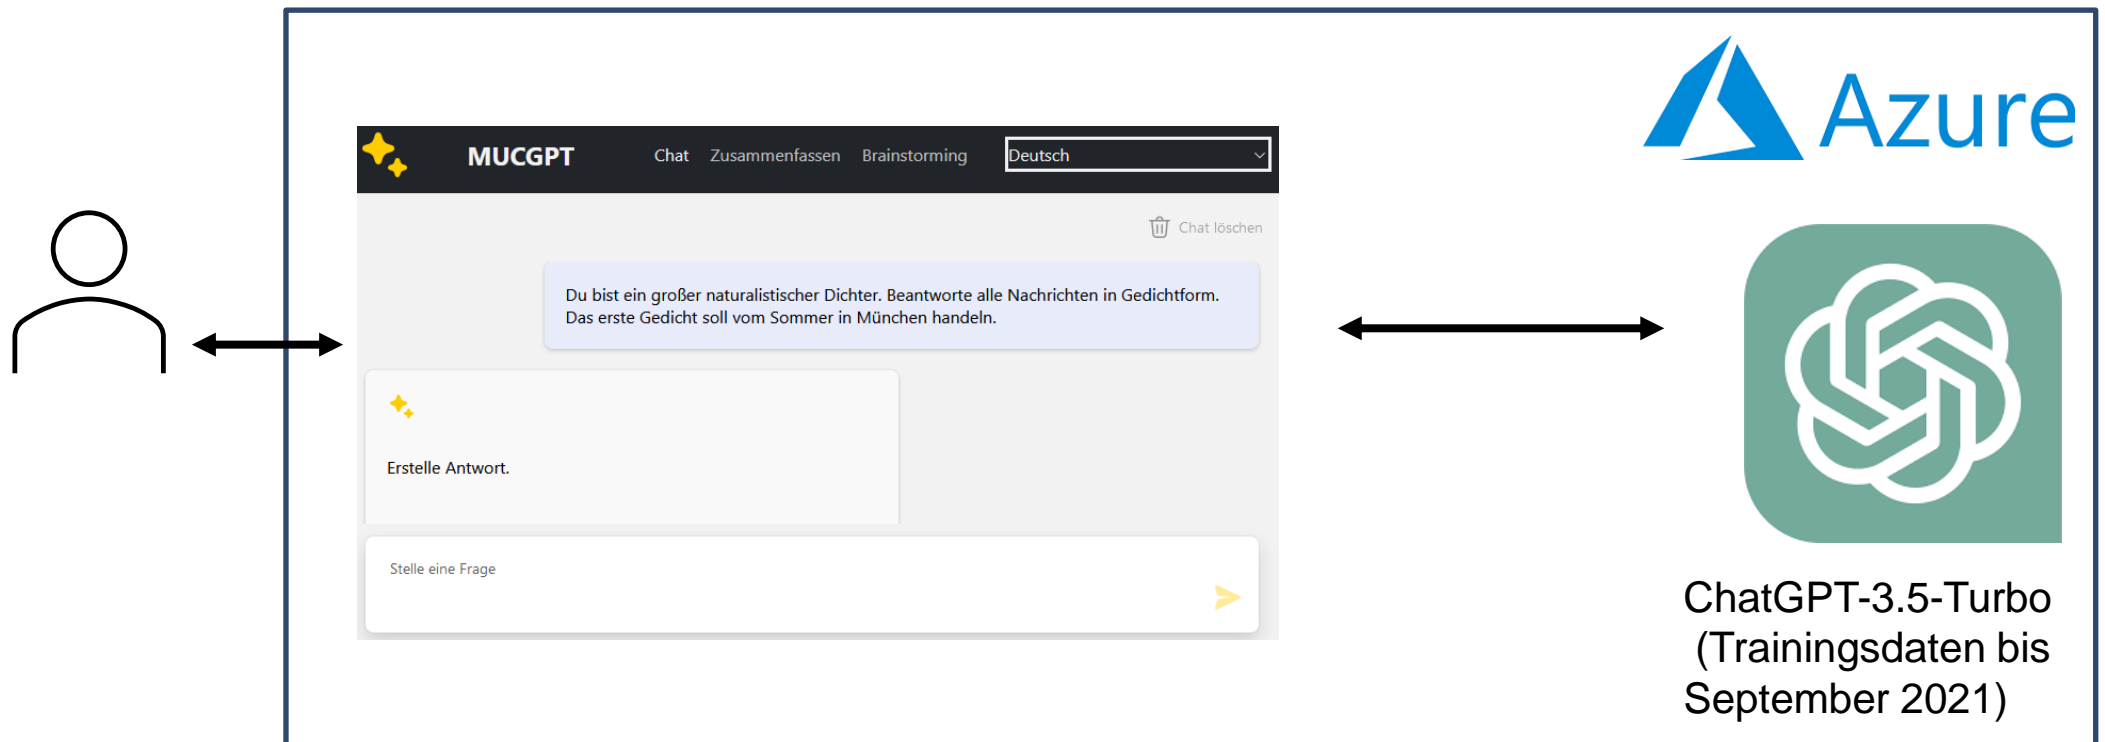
Azure

MUCGPT Chat Zusammenfassen Brainstorming Deutsch

Chat löschen

Du bist ein großer naturalistischer Dichter. Beantworte alle Nachrichten in Gedichtform. Das erste Gedicht soll vom Sommer in München handeln.

Erstelle Antwort.

Stelle eine Frage

ChatGPT-3.5-Turbo (Trainingsdaten bis September 2021)